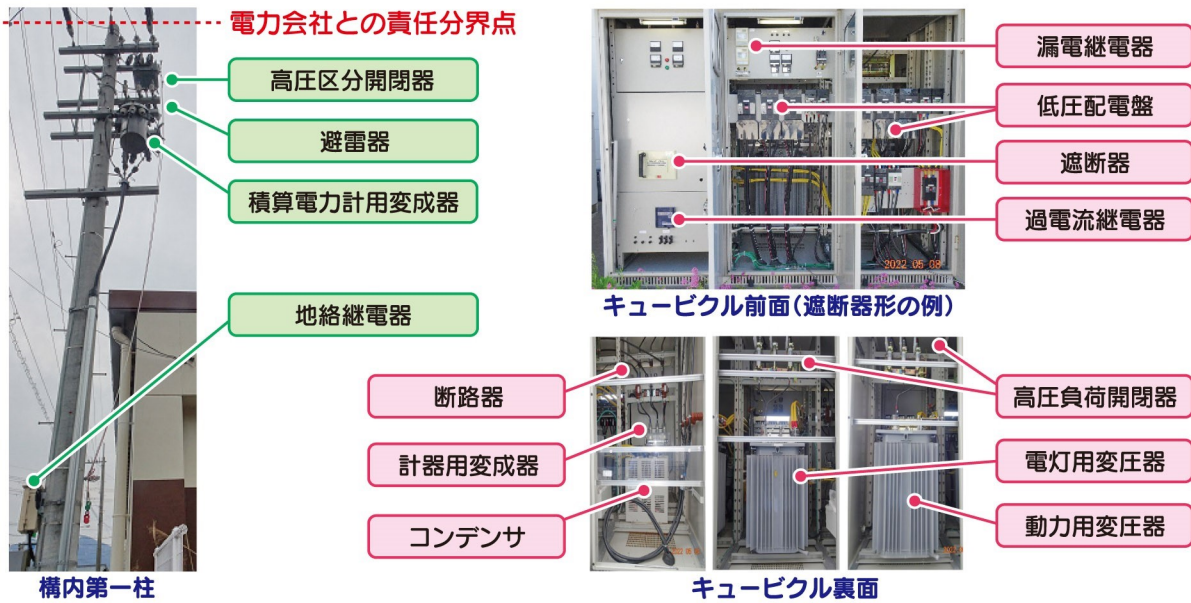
電力会社との責任分界点

高圧区分開閉器

避雷器

積算電力計用変成器

地絡継電器

構内第一柱

漏電継電器

低圧配電盤

遮断器

過電流継電器

2022 05 08

キュービクル前面（遮断器形の例）

断路器

計器用変成器

コンデンサ

高圧負荷開閉器

電灯用変圧器

動力用変圧器

キュービクル裏面